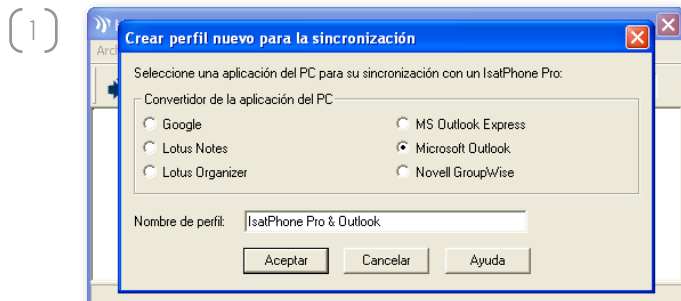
1

Arch

Crear perfil nuevo para la sincronización

Seleccione una aplicación del PC para su sincronización con un IsatPhone Pro:

Convertidor de la aplicación del PC

Google

Lotus Notes

Lotus Organizer

MS Outlook Express

Microsoft Outlook

Novell GroupWise

Nombre de perfil: IsatPhone Pro & Outlook

Aceptar

Cancelar

Ayuda